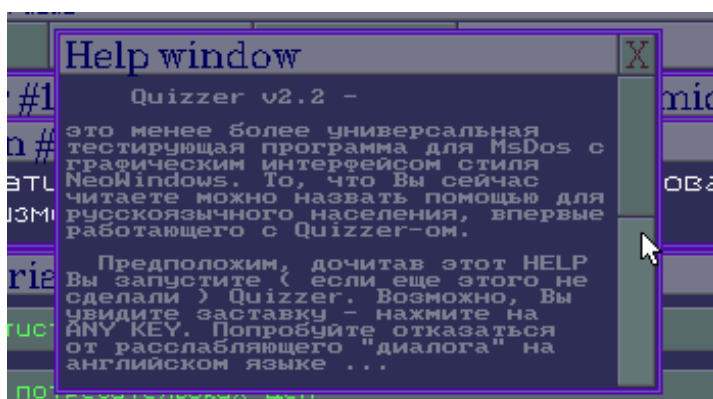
Help window

X

Quizzer v2.2 -

это менее более универсальная тестирующая программа для MsDos с графическим интерфейсом стиля NeoWindows. То, что Вы сейчас читаете можно назвать помощью для русскоязычного населения, впервые работающего с Quizzer-ом.

Предположим, дочитав этот HELP Вы запустите ( если еще этого не сделали ) Quizzer. Возможно, Вы увидите заставку - нажмите на ANY KEY. Попробуйте отказаться от расслабляющего "диалога" на английском языке ...

#1

n #

ри

mic

ова

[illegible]